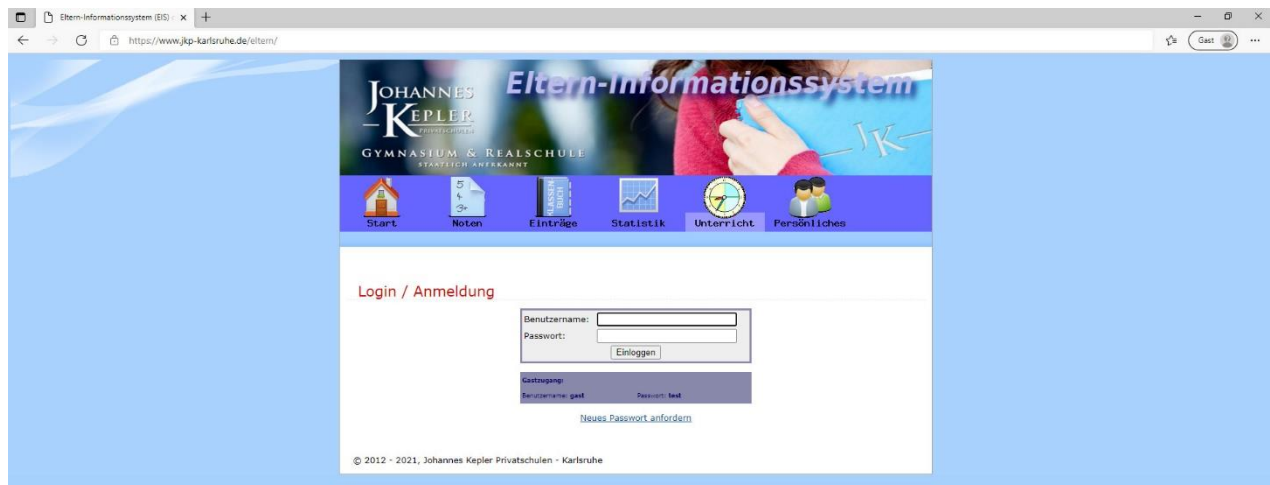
Eltern-Informationssystem (EIS) ×
https://www.jkp-karlsruhe.de/eltern/
Gast

JOHANNES KEPLER PRIVATSCHULEN
GYMNASIUM & REALSCHULE
STAATLICH ANERKANNT

Eltern-Informationssystem

JK

5 4 3+
KLASSENBUCH

Start Noten Einträge Statistik Unterricht Persönliches

Login / Anmeldung

Benutzername:
Passwort:
Einloggen

Gastzugang:
Benutzername: gast Passwort: test

Neues Passwort anfordern

© 2012 - 2021, Johannes Kepler Privatschulen - Karlsruhe